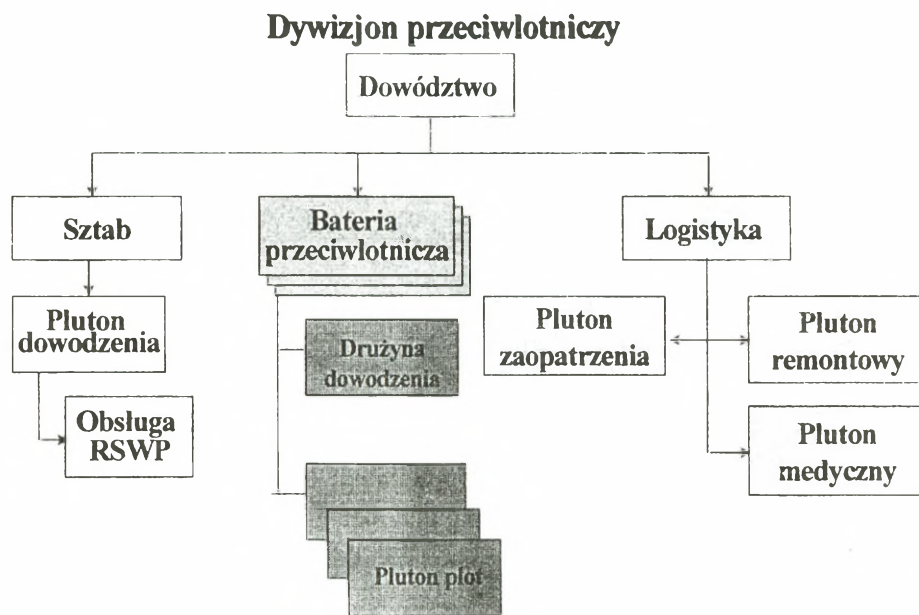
Dywizjon przeciwlotniczy

Dowództwo

Sztab

Bateria przeciwlotnicza

Logistyka

Pluton dowodzenia

Drużyna dowodzenia

Pluton zaopatrzenia

Pluton remontowy

Obsługa RSWP

Pluton medyczny

Pluton plot